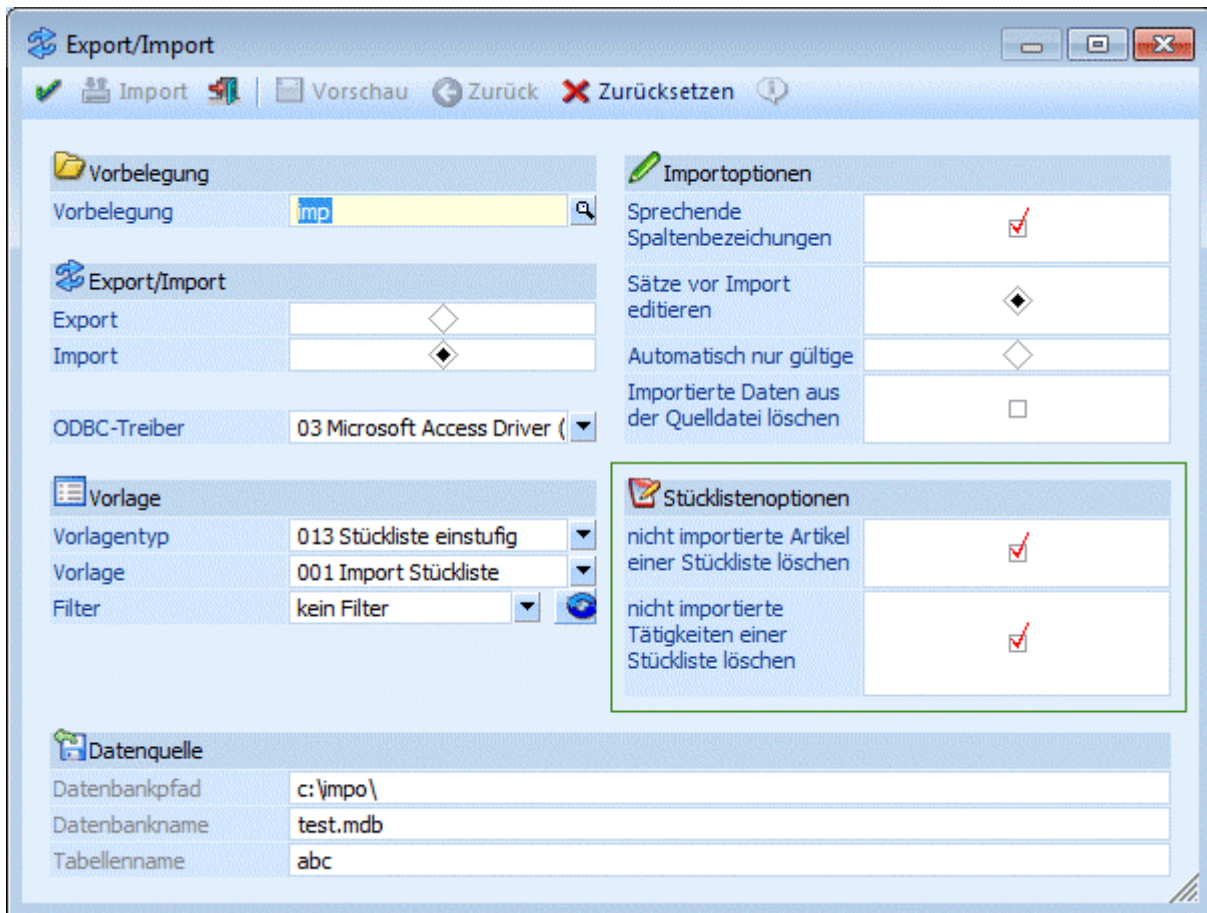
Export/Import

Import Vorschau Zurück Zurücksetzen

Vorbelegung
Vorbelegung imp

Export/Import
Export
Import

ODBC-Treiber 03 Microsoft Access Driver (

Vorlage
Vorlagentyp 013 Stückliste einstufig
Vorlage 001 Import Stückliste
Filter kein Filter

Importoptionen
Sprechende Spaltenbezeichnungen
Sätze vor Import editieren
Automatisch nur gültige
Importierte Daten aus der Quelldatei löschen

Stücklistenoptionen
nicht importierte Artikel einer Stückliste löschen
nicht importierte Tätigkeiten einer Stückliste löschen

Datenquelle
Datenbankpfad c:\impo\
Datenbankname test.mdb
Tabellenname abc